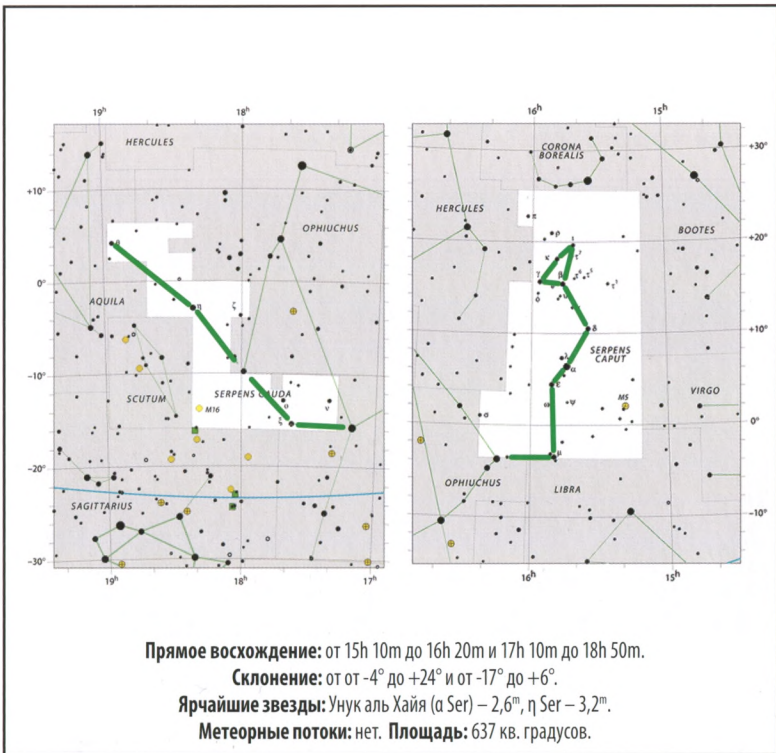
$19^h$ $18^h$ HERCULES $+10°$ OPHIUCHUS θ AQUILA η ζ $0°$ $-10°$ SCUTUM SERPENS CAUDA M16 ο ν ξ $-20°$ SAGITTARIUS $-30°$ $19^h$ $18^h$ $17^h$

$16^h$ $15^h$ CORONA BOREALIS $+30°$ HERCULES π ρ BOOTES $+20°$ ι τ κ β γ φ δ $+10°$ SERPENS CAPUT λ α VIRGO ε ω ψ M5 $0°$ OPHIUCHUS μ σ LIBRA $-10°$ $16^h$ $15^h$

**Прямое восхождение:** от 15h 10m до 16h 20m и 17h 10m до 18h 50m.
**Склонение:** от от -4° до +24° и от -17° до +6°.
**Ярчайшие звезды:** Унук аль Хайя (α Ser) – $2,6^m$, η Ser – $3,2^m$.
**Метеорные потоки:** нет. **Площадь:** 637 кв. градусов.